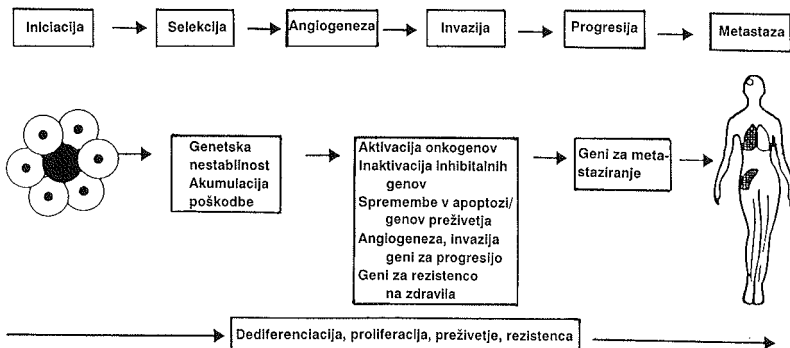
Iniciacija

Selekcija

Angiogeneza

Invazija

Progresija

Metastaza

Genetska nestabilnost
Akumulacija poškodbe

Aktivacija onkogenov
Inaktivacija inhibitalnih genov
Spremembe v apoptozi/ genov preživetja
Angiogeneza, invazija geni za progresijo
Geni za rezistenco na zdravila

Geni za metastaziranje

Dediferenciacija, proliferacija, preživetje, rezistenca